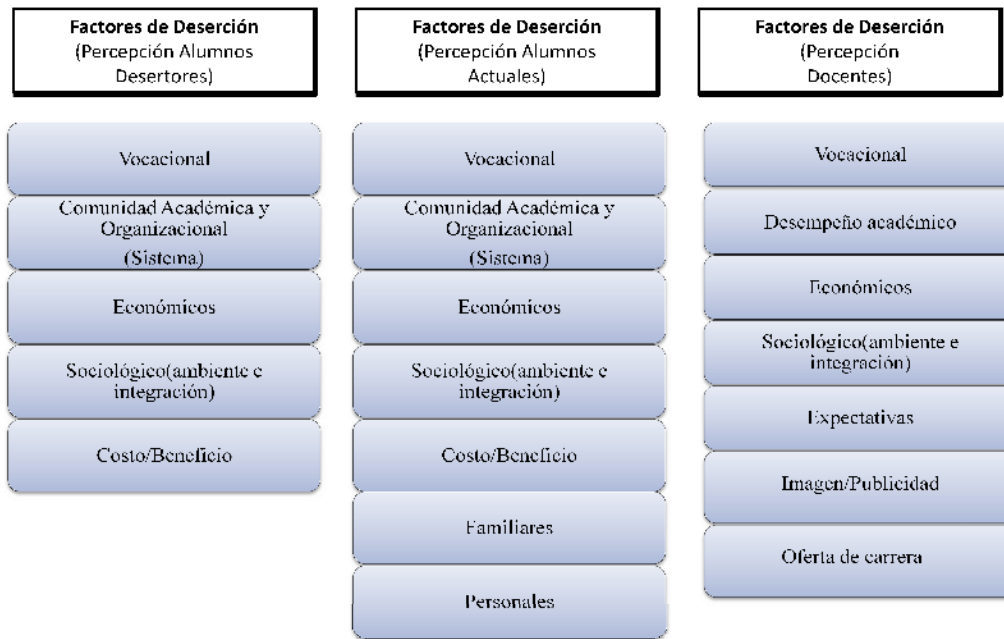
Factores de Deserción (Percepción Alumnos Desertores)

Vocacional

Comunidad Académica y Organizacional (Sistema)

Económicos

Sociológico(ambiente e integración)

Costo/Beneficio

Factores de Deserción (Percepción Alumnos Actuales)

Vocacional

Comunidad Académica y Organizacional (Sistema)

Económicos

Sociológico(ambiente e integración)

Costo/Beneficio

Familiares

Personales

Factores de Deserción (Percepción Docentes)

Vocacional

Desempeño académico

Económicos

Sociológico(ambiente e integración)

Expectativas

Imagen/Publicidad

Oferta de carrera